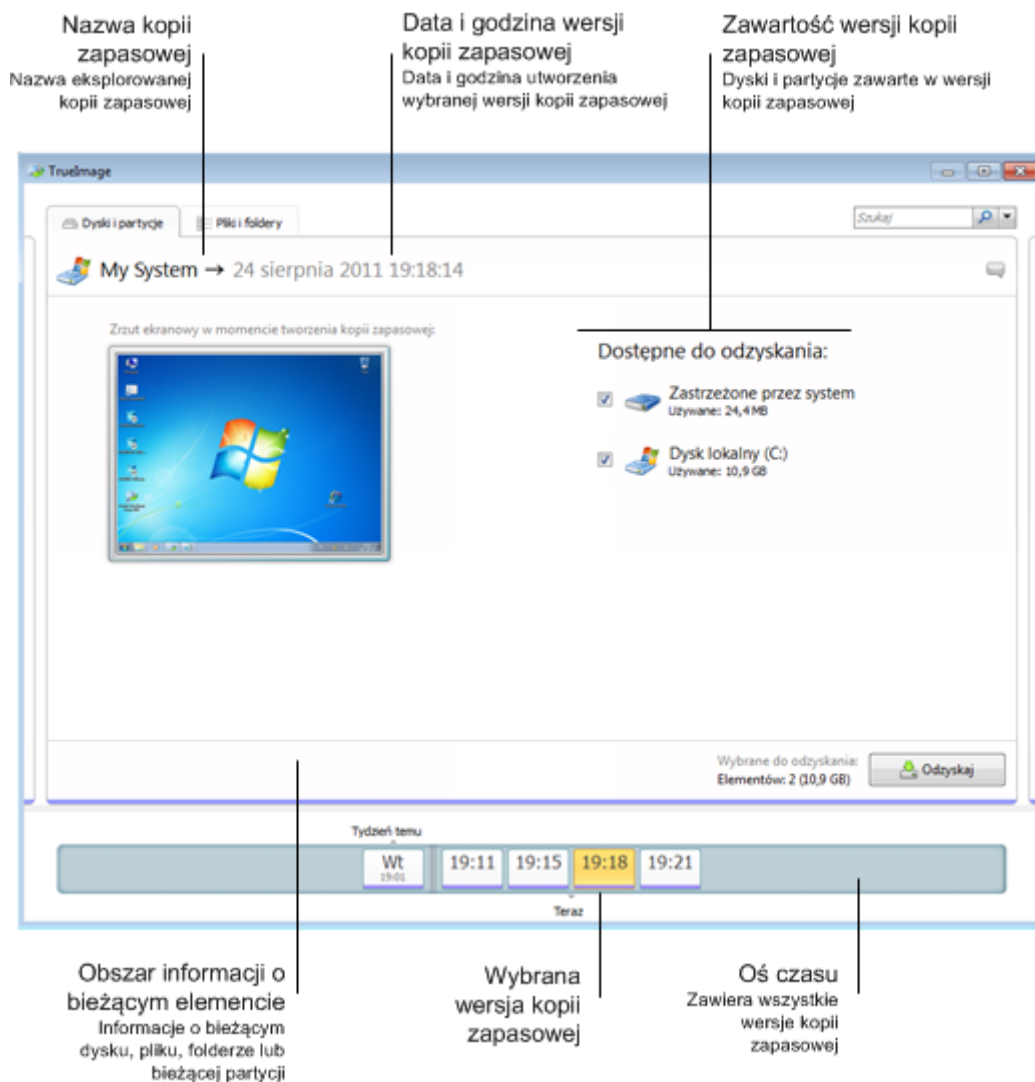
Nazwa kopii zapasowej
Nazwa eksplorowanej kopii zapasowej

Data i godzina wersji kopii zapasowej
Data i godzina utworzenia wybranej wersji kopii zapasowej

Zawartość wersji kopii zapasowej
Dyski i partycje zawarte w wersji kopii zapasowej

TrueImage

Dyski i partycje

Pliki i foldery

Szukaj

My System → 24 sierpnia 2011 19:18:14

Zrzut ekranowy w momencie tworzenia kopii zapasowej:

Dostępne do odzyskania:

Zastrzeżone przez system
Używane: 24,4 MB

Dysk lokalny (C:)
Używane: 10,9 GB

Wybrane do odzyskania:
Elementów: 2 (10,9 GB)

Odzyskaj

Tydzień temu

Wt
19:01

19:11

19:15

19:18

19:21

Teraz

Obszar informacji o bieżącym elemencie
Informacje o bieżącym dysku, pliku, folderze lub bieżącej partycji

Wybrana wersja kopii zapasowej

Oś czasu
Zawiera wszystkie wersje kopii zapasowej